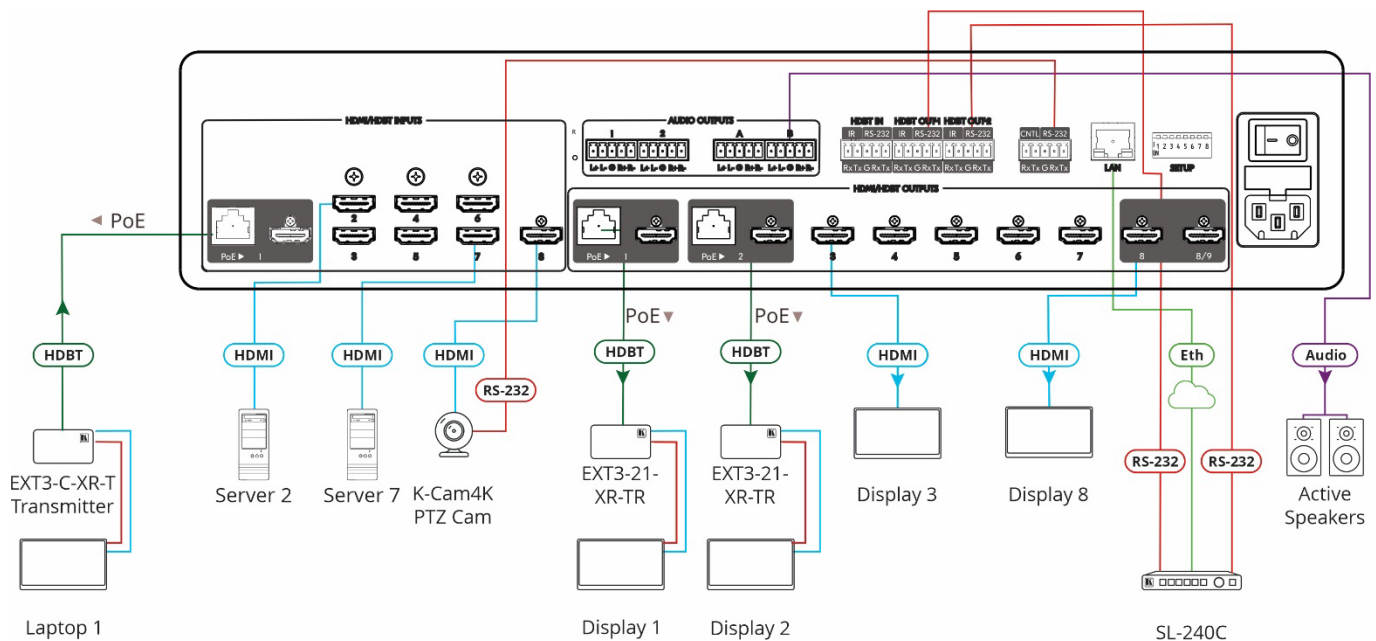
HDMI/HDBT INPUTS

PoE ▶ 1

2 4 6

3 5 7 8

AUDIO OUTPUTS

1 2 A B

HDBT IN HDBT OUT1 HDBT OUT2

IR RS-232 IR RS-232 IR RS-232

CNTL RS-232

LAN

SETUP

HDMI/HDBT OUTPUTS

PoE ▶ 1 PoE ▶ 2 3 4 5 6 7 8 8/9

◀ PoE

PoE ▼

PoE ▼

HDBT

HDMI

HDMI

HDMI

RS-232

HDBT

HDBT

HDMI

HDMI

Eth

Audio

RS-232

RS-232

EXT3-C-XR-T Transmitter

Server 2

Server 7

K-Cam4K PTZ Cam

EXT3-21-XR-TR

EXT3-21-XR-TR

Display 3

Display 8

Active Speakers

Laptop 1

Display 1

Display 2

SL-240C